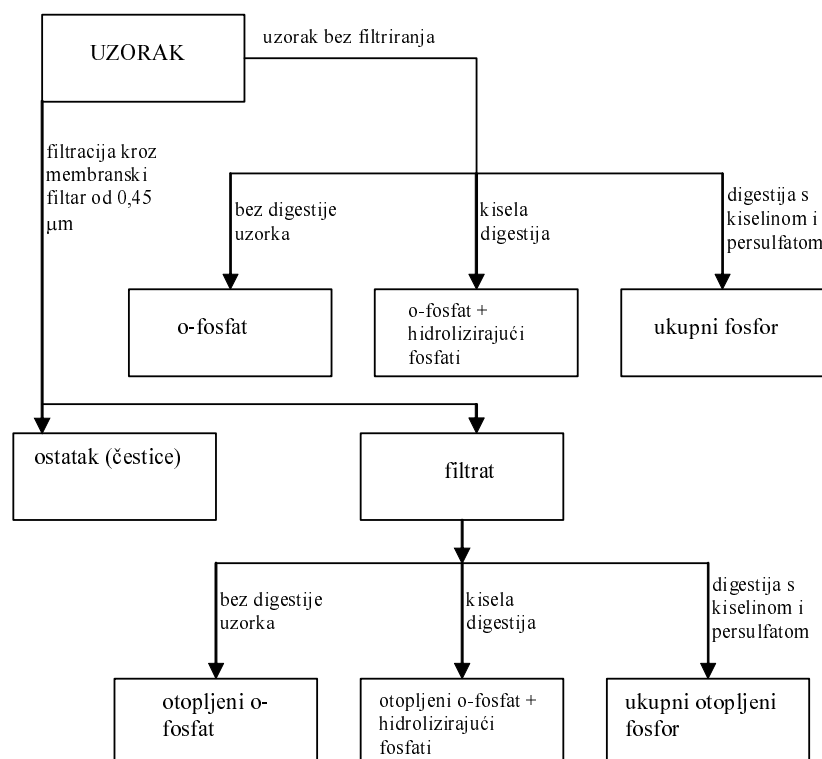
UZORAK

uzorak bez filtriranja

filtracija kroz membranski filtar od 0,45 μm

bez digestije uzorka

kisela digestija

digestija s kiselinom i persulfatom

o-fosfat

o-fosfat + hidrolizirajući fosfati

ukupni fosfor

ostatak (čestice)

filtrat

bez digestije uzorka

kisela digestija

digestija s kiselinom i persulfatom

otopljeni o-fosfat

otopljeni o-fosfat + hidrolizirajući fosfati

ukupni otopljeni fosfor